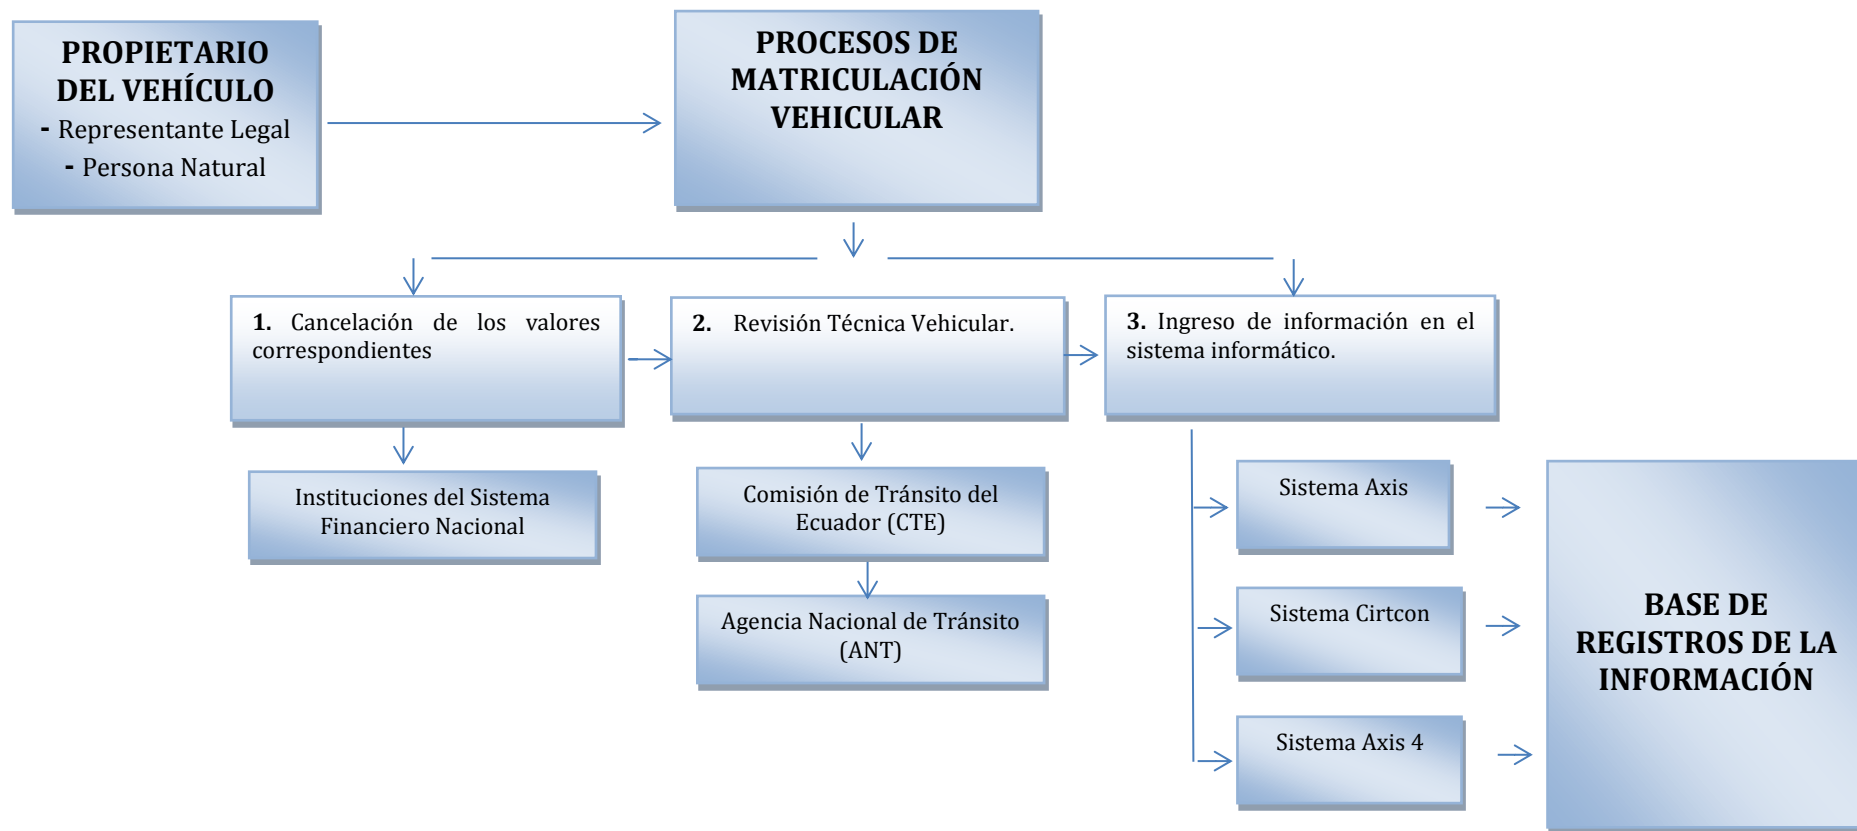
PROPIETARIO DEL VEHÍCULO
- Representante Legal
- Persona Natural

PROCESOS DE MATRICULACIÓN VEHICULAR

1. Cancelación de los valores correspondientes

2. Revisión Técnica Vehicular.

3. Ingreso de información en el sistema informático.

Instituciones del Sistema Financiero Nacional

Comisión de Tránsito del Ecuador (CTE)

Agencia Nacional de Tránsito (ANT)

Sistema Axis

Sistema Cirtcon

Sistema Axis 4

BASE DE REGISTROS DE LA INFORMACIÓN